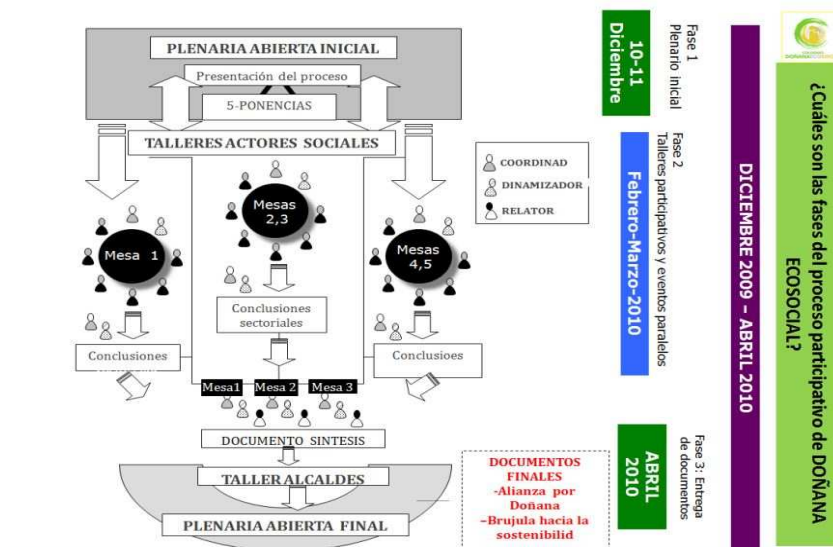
¿Cuáles son las fases del proceso participativo de DOÑANA ECOSOCIAL?

DICIEMBRE 2009 – ABRIL 2010

Fase 1
Plenario inicial

10-11 Diciembre

Fase 2
Talleres participativos y eventos paralelos

Febrero-Marzo-2010

Fase 3: Entrega de documentos

ABRIL 2010

PLENARIA ABIERTA INICIAL

Presentación del proceso

5-PONENCIAS

TALLERES ACTORES SOCIALES

COORDINAD

DINAMIZADOR

RELATOR

Mesa 1

Mesas 2,3

Mesas 4,5

Conclusiones sectoriales

Conclusiones

Conclusioes

Mesa1

Mesa 2

Mesa 3

DOCUMENTO SINTESIS

TALLER ALCALDES

PLENARIA ABIERTA FINAL

DOCUMENTOS FINALES
-Alianza por Doñana
–Brujula hacia la sostenibilid